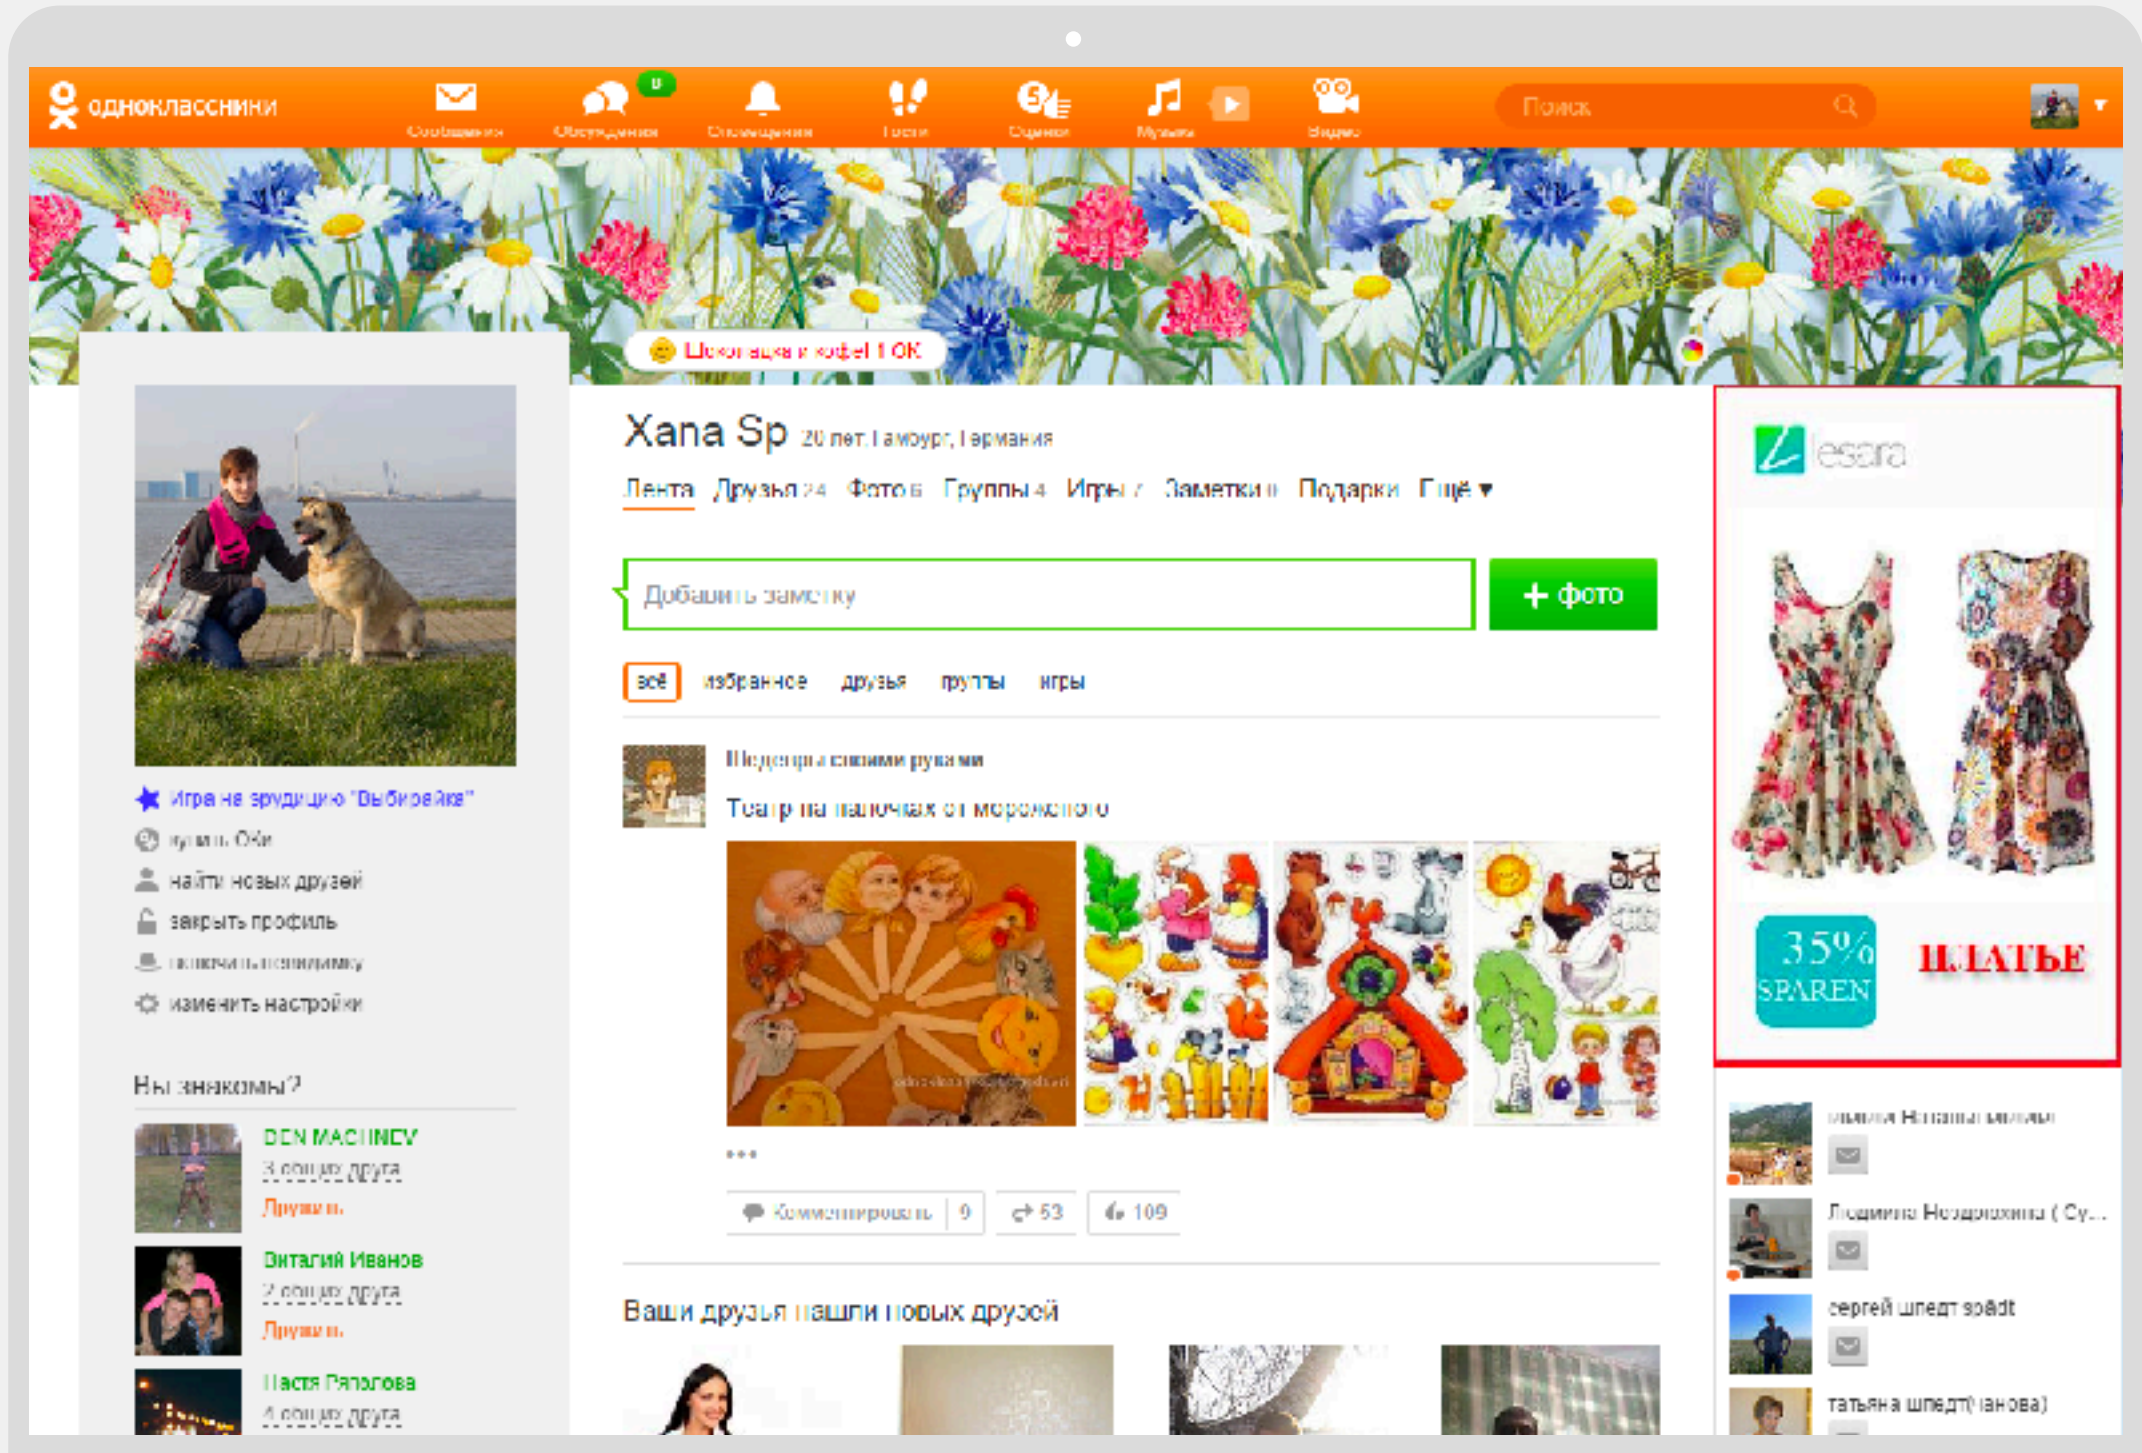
одноклассники
Сообщения
Обсуждения
Оповещения
Гости
События
Музыка
Видео
Поиск

Шоколадка и кофе! 1 ОК

Xana Sp 20 лет Гамбург, Германия

Лента Друзья 24 Фото 6 Группы 4 Игры 7 Заметки 0 Подарки Ещё ▾

Добавить заметку
+ фото

всё избранное друзья группы игры

Шедевры своими руками
Театр на палочках от мороженого

...

Комментировать 9 53 109

Ваши друзья нашли новых друзей

Игра на эрудицию "Выбирайка"
купить ОКи
найти новых друзей
закрыть профиль
включить невидимку
изменить настройки

Вы знакомы?
DEN MACHNEV
3 общих друга
Дружить
Виталий Иванов
2 общих друга
Дружить
Настя Рязанова
4 общих друга

esara
35% SPAREN
ПЛАТЬЕ

Мария Наталья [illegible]
Людмила Нездюхина ( Су...
сергей шпедт spädt
татьяна шпедт(ланова)